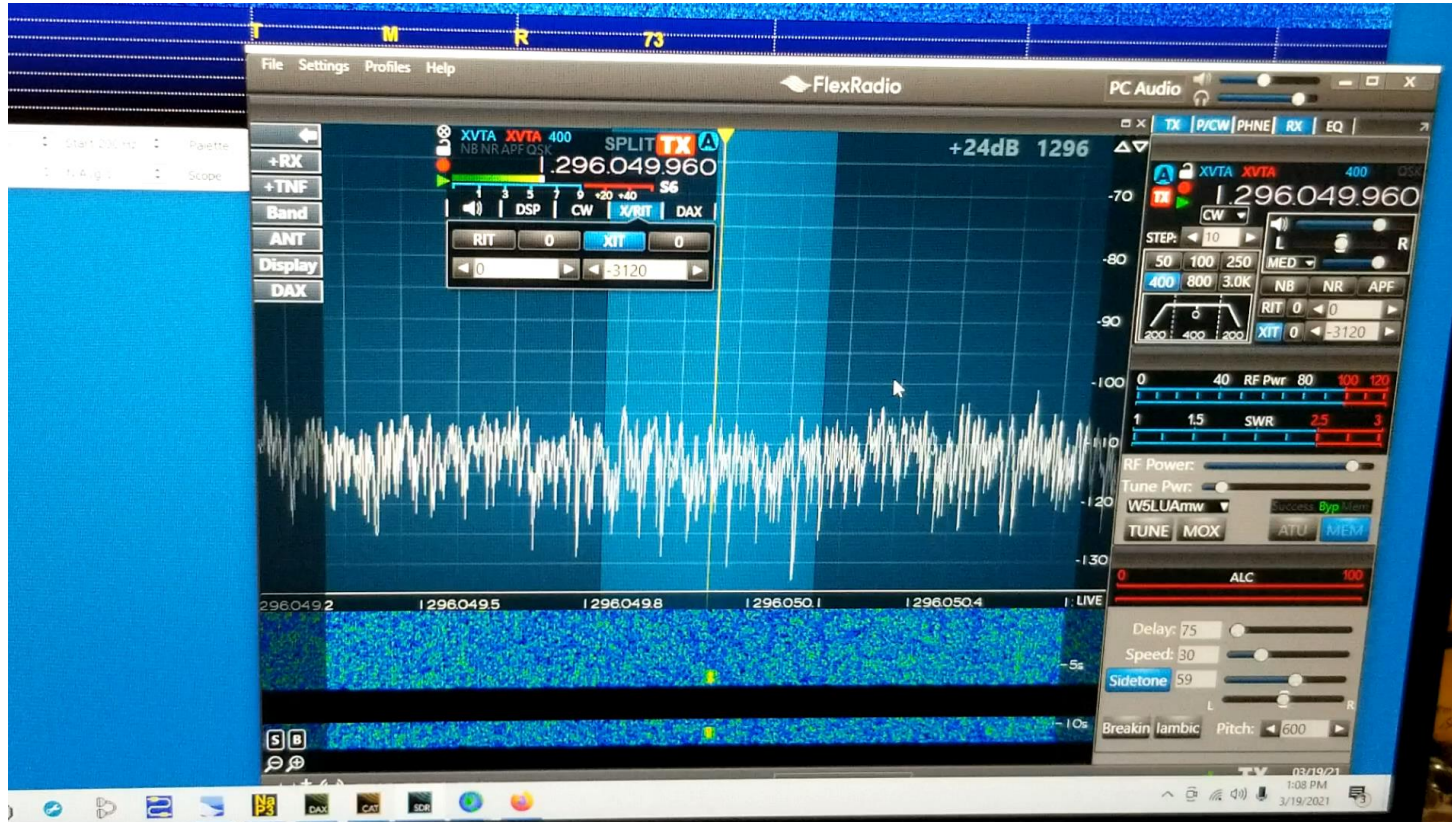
T M R 73

Start 200 Hz
Palette
Scope

File Settings Profiles Help
FlexRadio
PC Audio

+RX
+TNF
Band
ANT
Display
DAX

XVTA XVTA 400
NB NR APF QSK
SPLIT TX A
1.296.049.960
S6
1 3 5 7 9 +20 +40
DSP CW X/RIT DAX
RIT 0 XIT 0
0 -3120

+24dB 1296

-70
-80
-90
-100
-110
-120
-130

296.049.2 1296.049.5 1296.049.8 1296.050.1 1296.050.4 LIVE
-5s
-10s

TX P/CW PHNE RX EQ
A XVTA XVTA 400 QSK
TX
1.296.049.960
CW
STEP: 10
L R
50 100 250
400 800 3.0K
MED
NB NR APF
RIT 0 0
200 400 200
XIT 0 -3120

0 40 RF Pwr 80 100 120
1 1.5 SWR 2.5 3
RF Power:
Tune Pwr:
W5LUAmw
Success Byp Mem
TUNE MOX ATU MEM
0 ALC 100

Delay: 75
Speed: 30
Sidetone 59
L R
Breakin Iambic Pitch: 600

TX
1:08 PM
3/19/2021
03/19/21